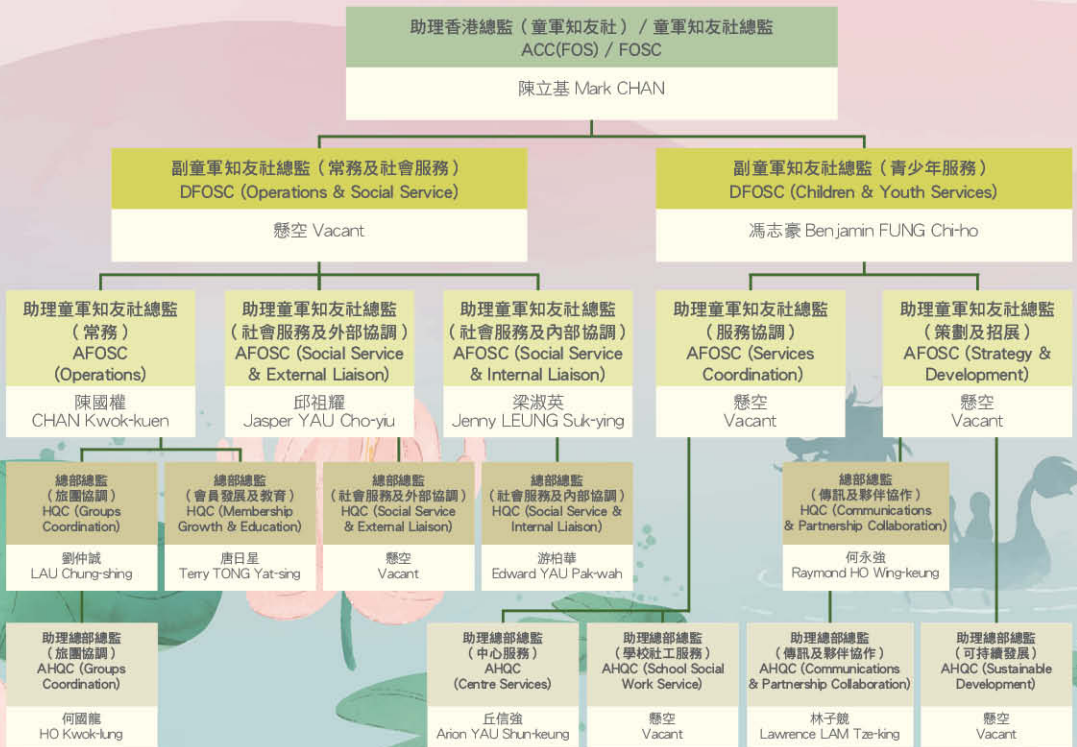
助理香港總監（童軍知友社）/ 童軍知友社總監
ACC(FOS) / FOSC
陳立基 Mark CHAN

副童軍知友社總監（常務及社會服務）
DFOSC (Operations & Social Service)
懸空 Vacant

副童軍知友社總監（青少年服務）
DFOSC (Children & Youth Services)
馮志豪 Benjamin FUNG Chi-ho

助理童軍知友社總監
（常務）
AFOSC
(Operations)
陳國權
CHAN Kwok-kuen

助理童軍知友社總監
（社會服務及外部協調）
AFOSC (Social Service & External Liaison)
邱祖耀
Jasper YAU Cho-yiu

助理童軍知友社總監
（社會服務及內部協調）
AFOSC (Social Service & Internal Liaison)
梁淑英
Jenny LEUNG Suk-ying

助理童軍知友社總監
（服務協調）
AFOSC (Services Coordination)
懸空
Vacant

助理童軍知友社總監
（策劃及招展）
AFOSC (Strategy & Development)
懸空
Vacant

總部總監
（旅團協調）
HQC (Groups Coordination)
劉仲誠
LAU Chung-shing

總部總監
（會員發展及教育）
HQC (Membership Growth & Education)
唐日星
Terry TONG Yat-sing

總部總監
（社會服務及外部協調）
HQC (Social Service & External Liaison)
懸空
Vacant

總部總監
（社會服務及內部協調）
HQC (Social Service & Internal Liaison)
游柏華
Edward YAU Pak-wah

總部總監
（傳訊及夥伴協作）
HQC (Communications & Partnership Collaboration)
何永強
Raymond HO Wing-keung

助理總部總監
（旅團協調）
AHQC (Groups Coordination)
何國龍
HO Kwok-lung

助理總部總監
（中心服務）
AHQC
(Centre Services)
丘信強
Arion YAU Shun-keung

助理總部總監
（學校社工服務）
AHQC (School Social Work Service)
懸空
Vacant

助理總部總監
（傳訊及夥伴協作）
AHQC (Communications & Partnership Collaboration)
林子競
Lawrence LAM Tze-king

助理總部總監
（可持續發展）
AHQC (Sustainable Development)
懸空
Vacant